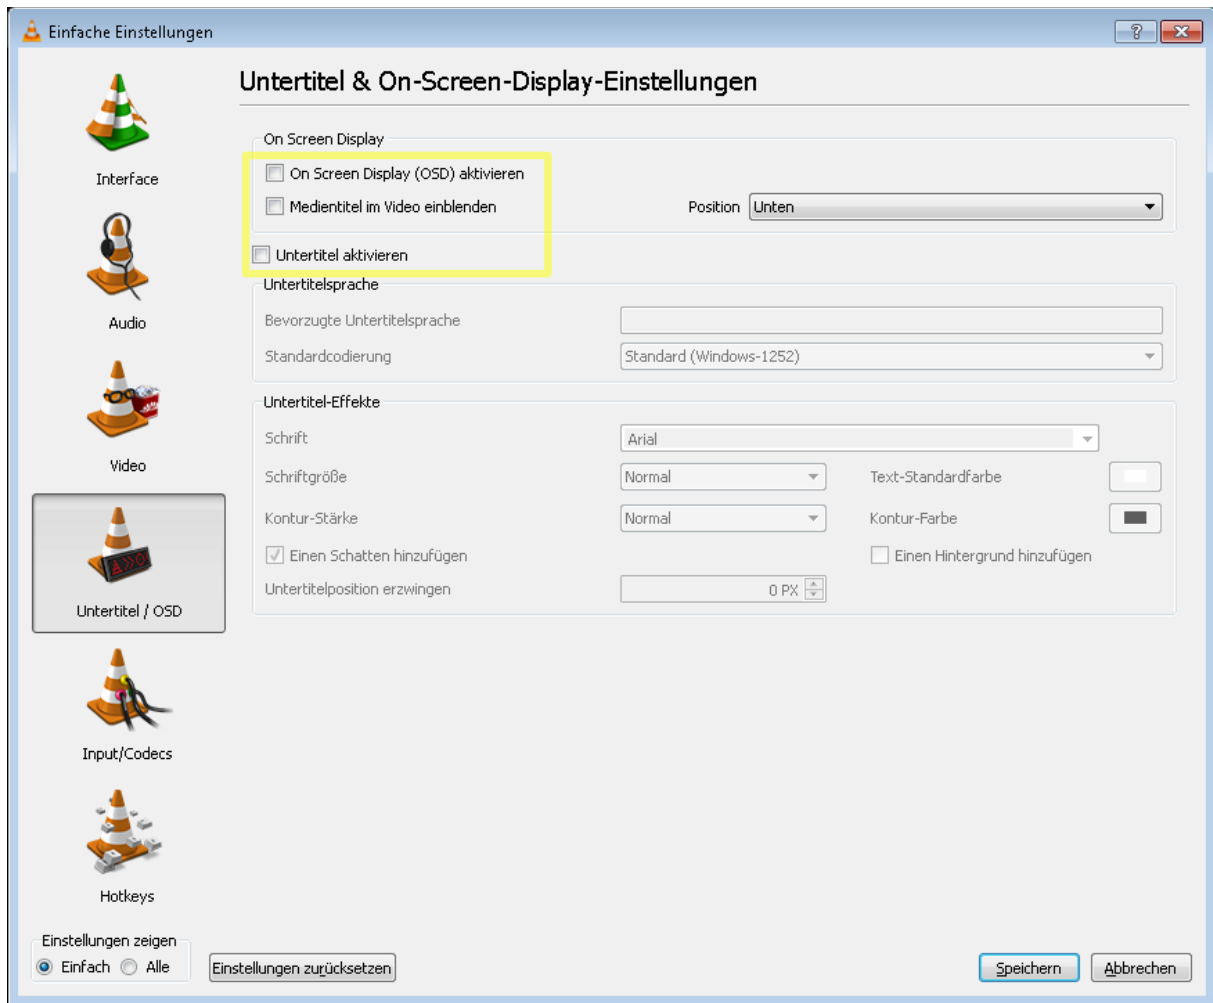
Einfache Einstellungen

?

Interface

Audio

Video

Untertitel / OSD

Input/Codecs

Hotkeys

Untertitel & On-Screen-Display-Einstellungen

On Screen Display

On Screen Display (OSD) aktivieren

Medientitel im Video einblenden

Position Unten

Untertitel aktivieren

Untertitelsprache

Bevorzugte Untertitelsprache

Standardcodierung Standard (Windows-1252)

Untertitel-Effekte

Schrift Arial

Schriftgröße Normal

Text-Standardfarbe

Kontur-Stärke Normal

Kontur-Farbe

Einen Schatten hinzufügen

Einen Hintergrund hinzufügen

Untertitelposition erzwingen 0 PX

Einstellungen zeigen

Einfach Alle

Einstellungen zurücksetzen

Speichern

Abbrechen